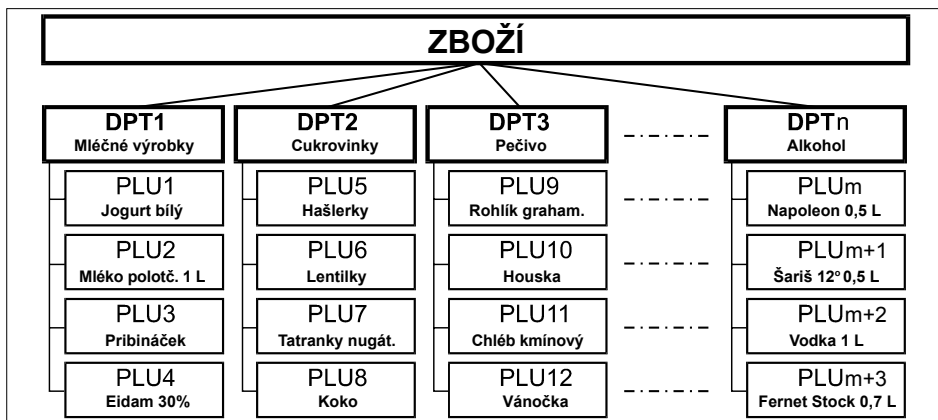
ZBOŽÍ

DPT1
Mléčné výrobky

PLU1
Jogurt bílý

PLU2
Mléko polotč. 1 L

PLU3
Pribiňáček

PLU4
Eidam 30%

DPT2
Cukrovinky

PLU5
Hašlerky

PLU6
Lentilky

PLU7
Tatranky nugát.

PLU8
Koko

DPT3
Pečivo

PLU9
Rohlík graham.

PLU10
Houska

PLU11
Chléb kmínový

PLU12
Vánočka

DPTn
Alkohol

PLUm
Napoleon 0,5 L

PLUm+1
Šariš 12° 0,5 L

PLUm+2
Vodka 1 L

PLUm+3
Fernet Stock 0,7 L